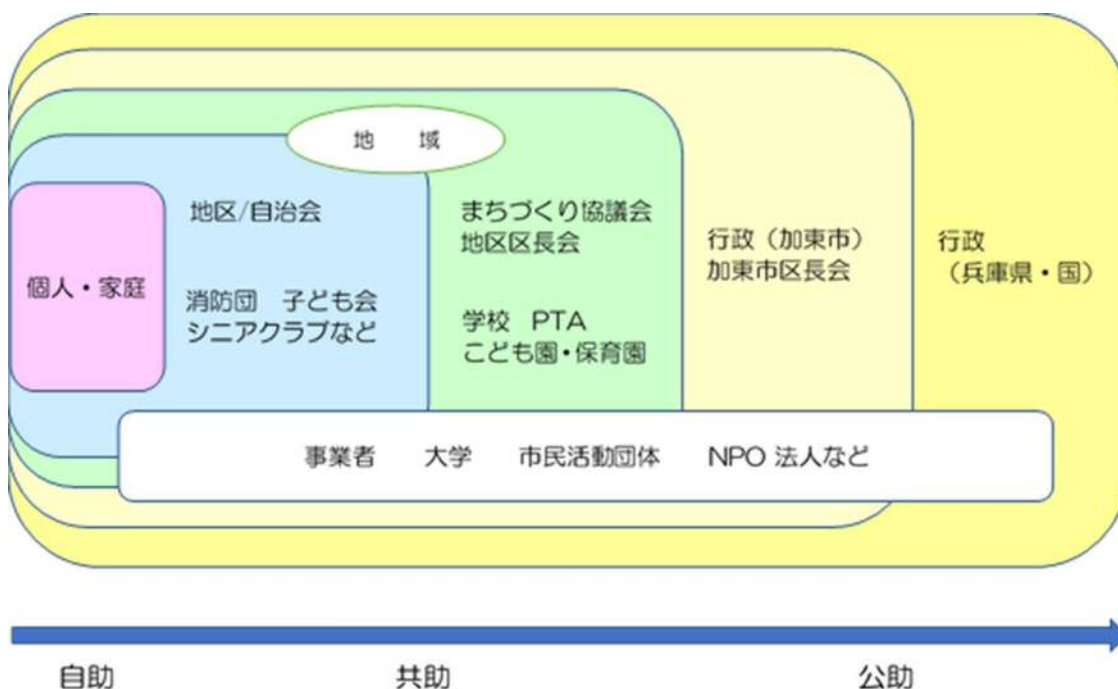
地　域

個人・家庭

地区/自治会

消防団　子ども会
シニアクラブなど

まちづくり協議会
地区区長会

学校　PTA
こども園・保育園

行政（加東市）
加東市区長会

行政
（兵庫県・国）

事業者　大学　市民活動団体　NPO 法人など

自助　共助　公助